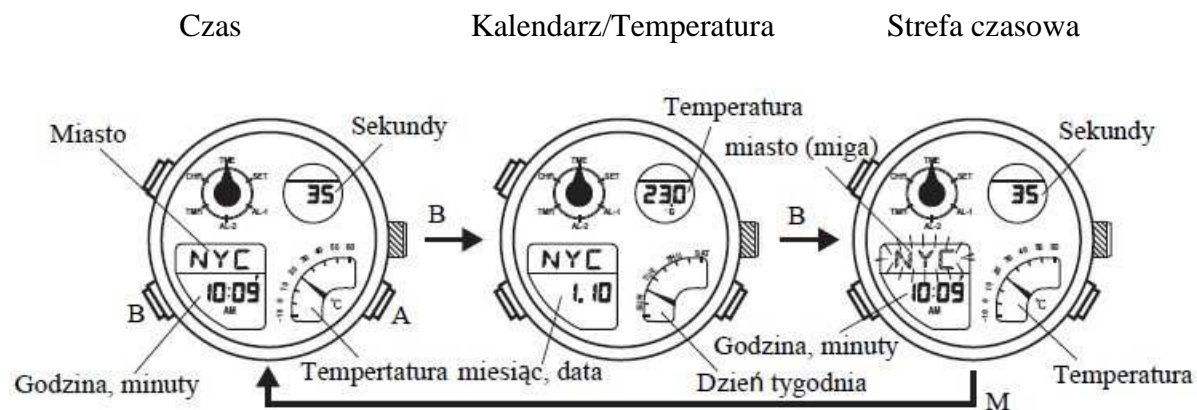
Czas

Kalendarz/Temperatura

Strefa czasowa

Miasto

Sekundy

Temperatura

miasto (miga)

Sekundy

TIME CHR SET TMR AL-1 AL-2

35

NYC

10:09

AM

B

A

B

230

NYC

1.10

B

TIME CHR SET TMR AL-1 AL-2

35

NYC

10:09

AM

Godzina, minuty

Tempertatura miesiąc, data

Dzień tygodnia

Godzina, minuty

Temperatura

M